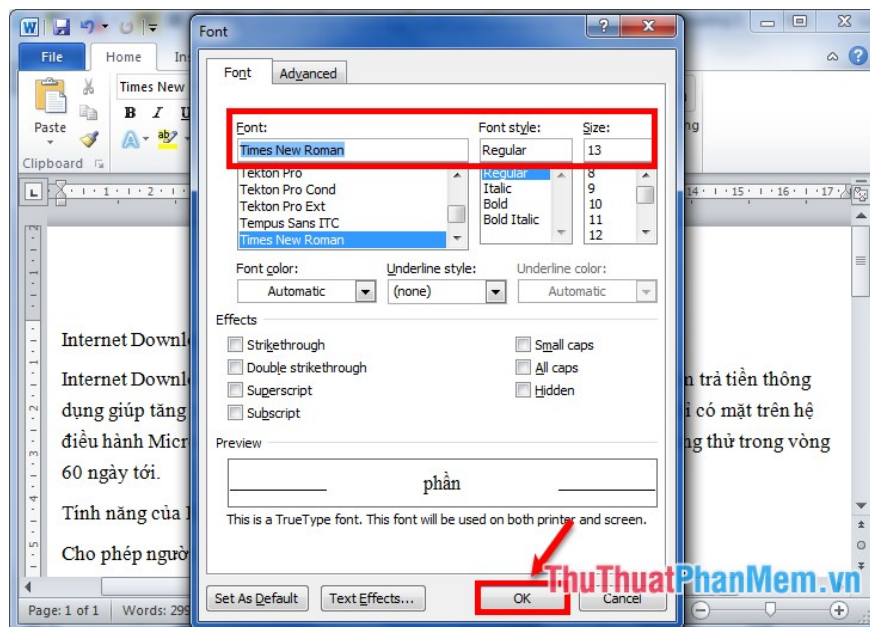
File Home Ins

Times New

Paste

B I

Clipboard

Font

Font Advanced

Font: Times New Roman

Font style: Regular

Size: 13

Tekton Pro
Tekton Pro Cond
Tekton Pro Ext
Tempus Sans ITC
Times New Roman

Regular
Italic
Bold
Bold Italic

8
9
10
11
12

Font color: Automatic

Underline style: (none)

Underline color: Automatic

Effects

Strikethrough
Double strikethrough
Superscript
Subscript

Small caps
All caps
Hidden

Preview

phần

This is a TrueType font. This font will be used on both printer and screen.

Set As Default

Text Effects...

OK

Cancel

Internet Downl

Internet Downl n trả tiền thông dụng giúp tăng i có mặt trên hệ điều hành Micr ng thử trong vòng 60 ngày tới.

Tính năng của I

Cho phép ngườ

Page: 1 of 1 Words: 299

ThuThuatPhanMem.vn